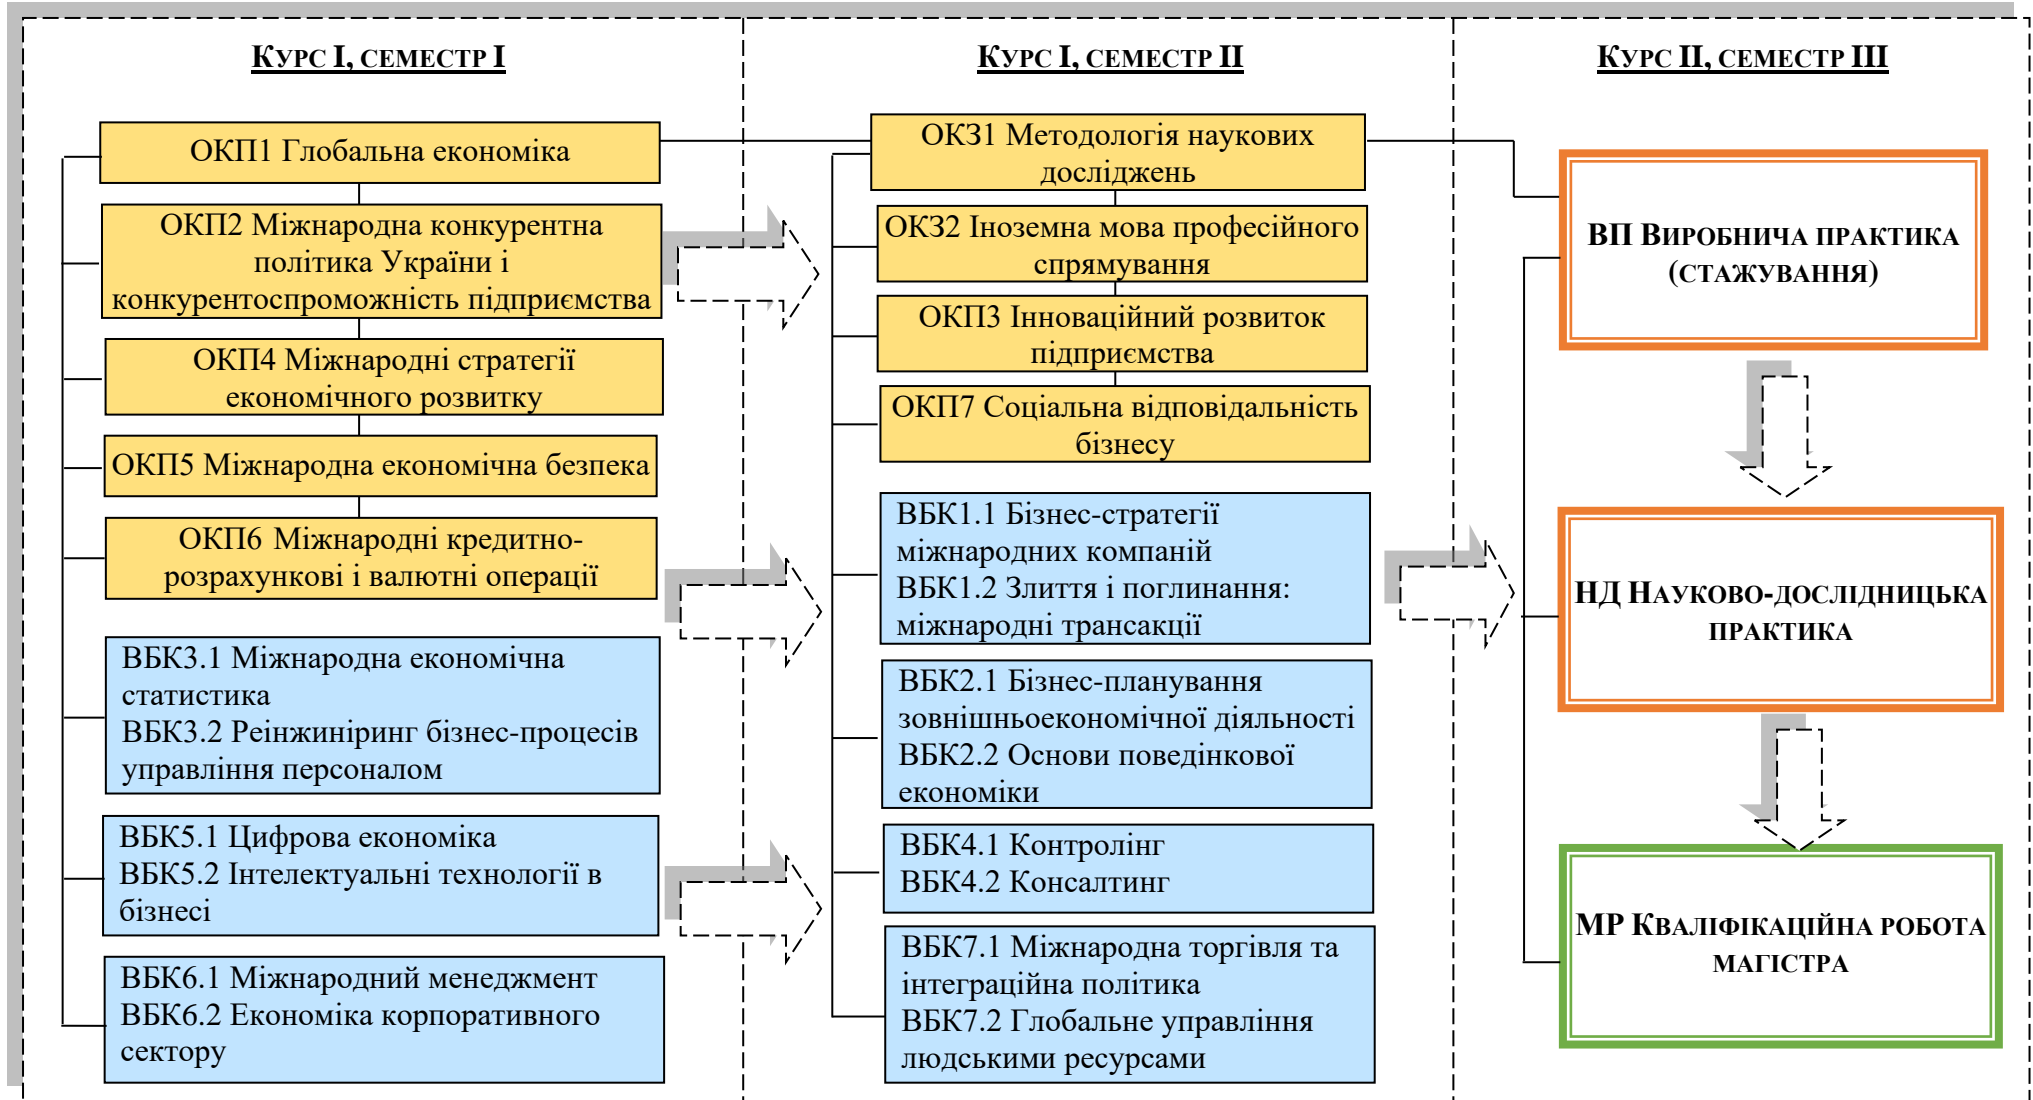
Курс I, семестр I

ОКП1 Глобальна економіка

ОКП2 Міжнародна конкурентна політика України і конкурентоспроможність підприємства

ОКП4 Міжнародні стратегії економічного розвитку

ОКП5 Міжнародна економічна безпека

ОКП6 Міжнародні кредитно-розрахункові і валютні операції

ВБК3.1 Міжнародна економічна статистика
ВБК3.2 Реінжиніринг бізнес-процесів управління персоналом

ВБК5.1 Цифрова економіка
ВБК5.2 Інтелектуальні технології в бізнесі

ВБК6.1 Міжнародний менеджмент
ВБК6.2 Економіка корпоративного сектору

Курс I, семестр II

ОКЗ1 Методологія наукових досліджень

ОКЗ2 Іноземна мова професійного спрямування

ОКП3 Інноваційний розвиток підприємства

ОКП7 Соціальна відповідальність бізнесу

ВБК1.1 Бізнес-стратегії міжнародних компаній
ВБК1.2 Злиття і поглинання: міжнародні трансакції

ВБК2.1 Бізнес-планування зовнішньоекономічної діяльності
ВБК2.2 Основи поведінкової економіки

ВБК4.1 Контролінг
ВБК4.2 Консалтинг

ВБК7.1 Міжнародна торгівля та інтеграційна політика
ВБК7.2 Глобальне управління людськими ресурсами

Курс II, семестр III

ВП Виробнича практика (стажування)

НД Науково-дослідницька практика

МР Кваліфікаційна робота магістра